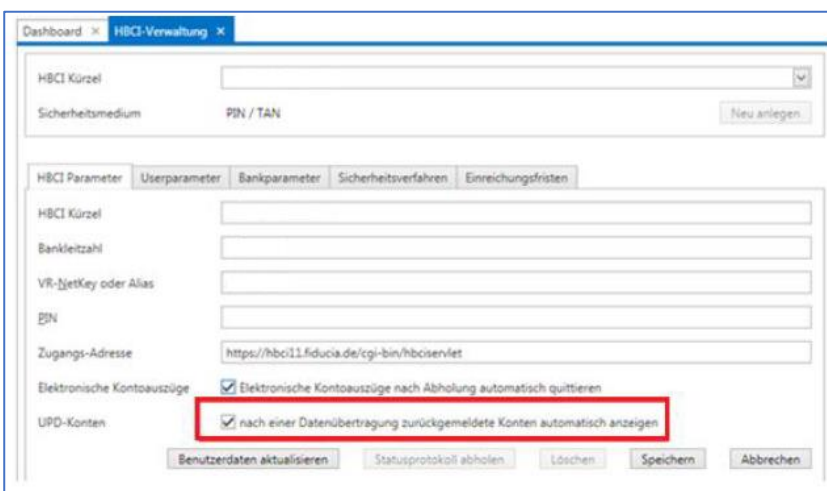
Dashboard × HBCI-Verwaltung ×

HBCI Kürzel

Sicherheitsmedium PIN / TAN

Neu anlegen

HBCI Parameter | Userparameter | Bankparameter | Sicherheitsverfahren | Einreichungsfristen

HBCI Kürzel

Bankleitzahl

VR-NetKey oder Alias

PIN

Zugangs-Adresse https://hbci11.fiducia.de/cgi-bin/hbciservlet

Elektronische Kontoauszüge ☑ Elektronische Kontoauszüge nach Abholung automatisch quittieren

UPD-Konten ☑ nach einer Datenübertragung zurückgemeldete Konten automatisch anzeigen

Benutzerdaten aktualisieren | Statusprotokoll abholen | Löschen | Speichern | Abbrechen